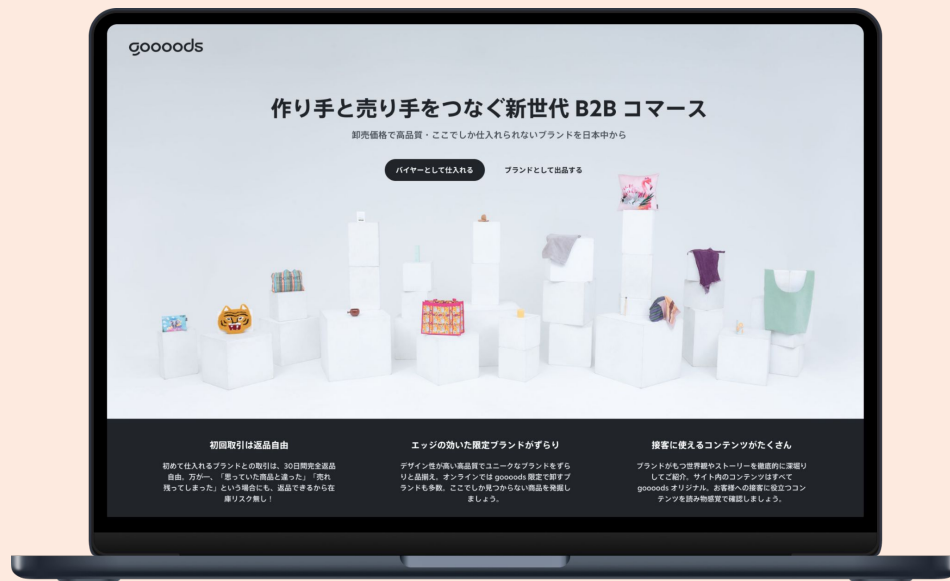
gooods

作り手と売り手をつなぐ新世代 B2B コマース

卸売価格で高品質・ここでしか仕入れられないブランドを日本中から

バイヤーとして仕入れる

ブランドとして出品する

初回取引は返品自由

初めて仕入れるブランドとの取引は、30日間完全返品自由。万が一、「思っていた商品と違った」「売れ残ってしまった」という場合にも、返品できるから在庫リスク無し！

エッジの効いた限定ブランドがずらり

デザイン性が高い高品質でユニークなブランドをずらりと品揃え。オンラインでは gooods 限定で卸すブランドも多数。ここでしか見つからない商品を発掘しましょう。

接客に使えるコンテンツがたくさん

ブランドがもつ世界観やストーリーを徹底的に深堀りしてご紹介。サイト内のコンテンツはすべて gooods オリジナル。お客様への接客に役立つコンテンツを読み物感覚で確認しましょう。